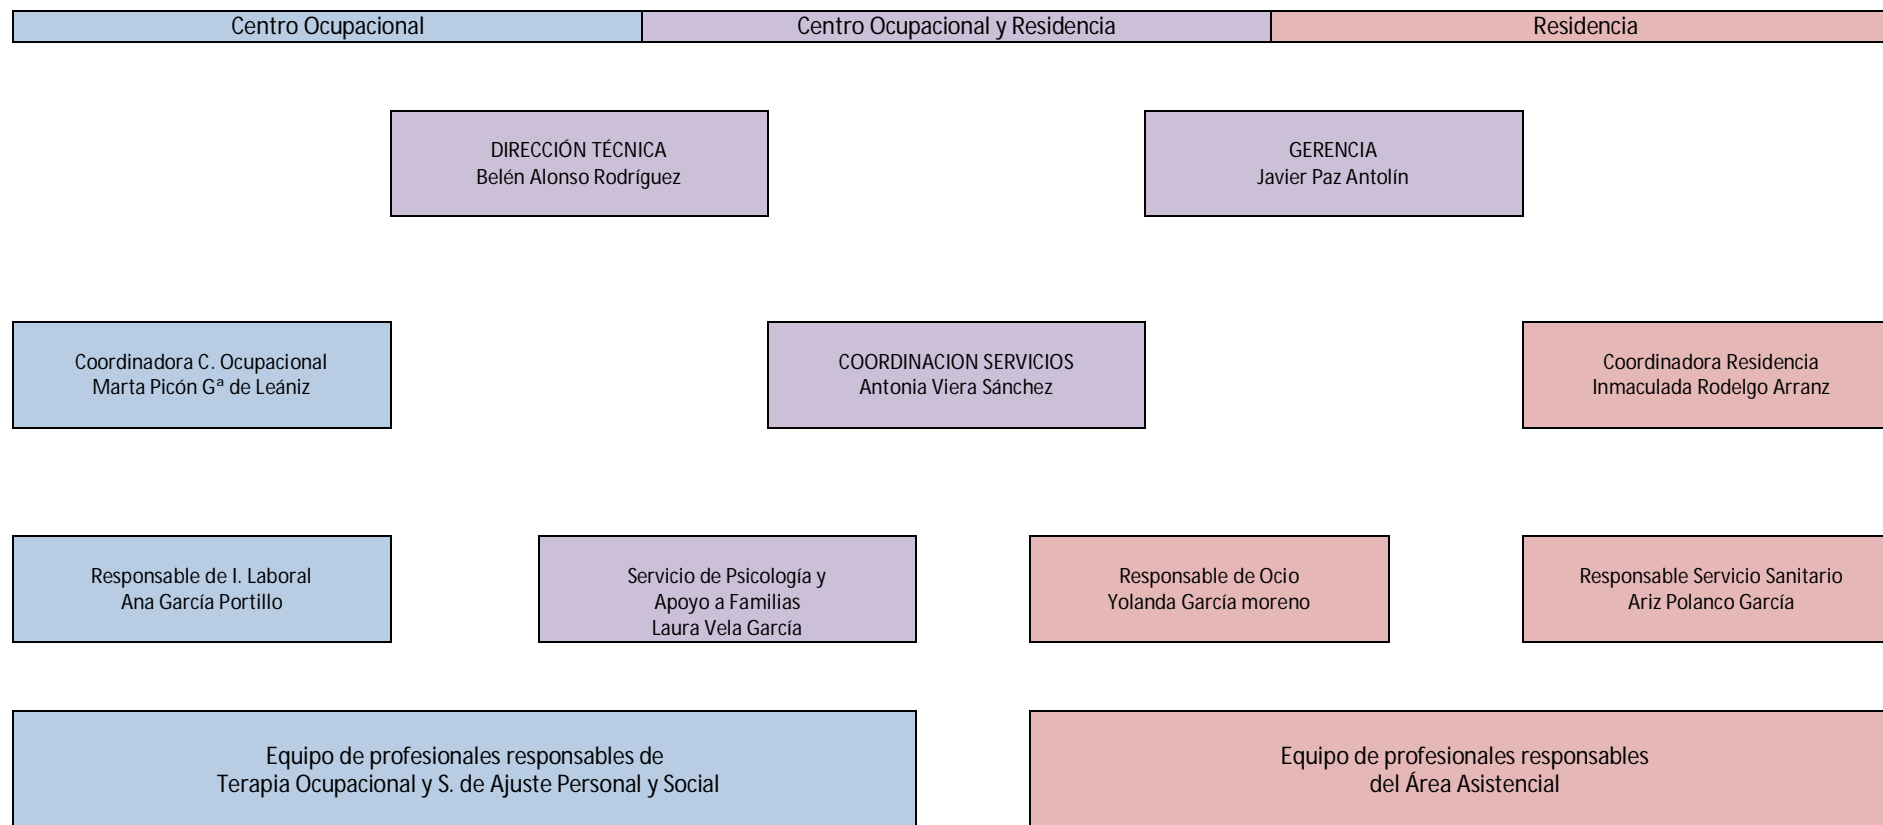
| Centro Ocupacional | Centro Ocupacional y Residencia | Residencia |
|---|---|---|

DIRECCIÓN TÉCNICA
Belén Alonso Rodríguez

GERENCIA
Javier Paz Antolín

Coordinadora C. Ocupacional
Marta Picón Gª de Leániz

COORDINACION SERVICIOS
Antonia Viera Sánchez

Coordinadora Residencia
Inmaculada Rodelgo Arranz

Responsable de I. Laboral
Ana García Portillo

Servicio de Psicología y
Apoyo a Familias
Laura Vela García

Responsable de Ocio
Yolanda García moreno

Responsable Servicio Sanitario
Ariz Polanco García

Equipo de profesionales responsables de
Terapia Ocupacional y S. de Ajuste Personal y Social

Equipo de profesionales responsables
del Área Asistencial